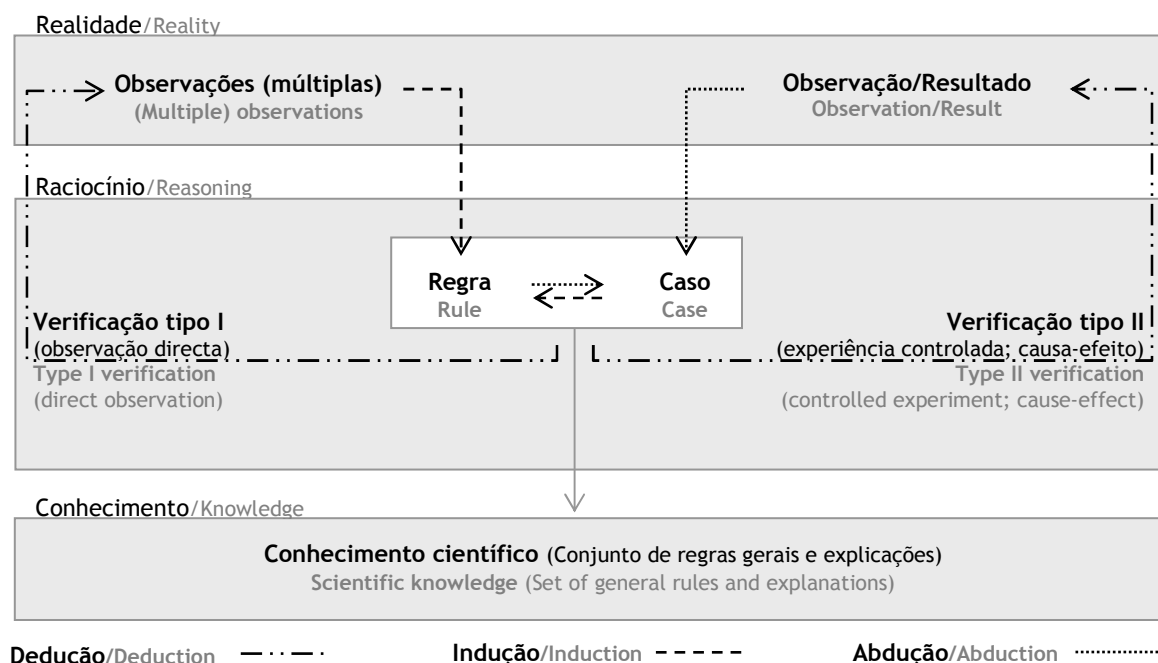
Realidade/Reality

Observações (múltiplas)
(Multiple) observations

Observação/Resultado
Observation/Result

Raciocínio/Reasoning

Regra
Rule

Caso
Case

Verificação tipo I
(observação directa)
Type I verification
(direct observation)

Verificação tipo II
(experiência controlada; causa-efeito)
Type II verification
(controlled experiment; cause-effect)

Conhecimento/Knowledge

Conhecimento científico (Conjunto de regras gerais e explicações)
Scientific knowledge (Set of general rules and explanations)

Dedução/Deduction

Indução/Induction

Abdução/Abduction